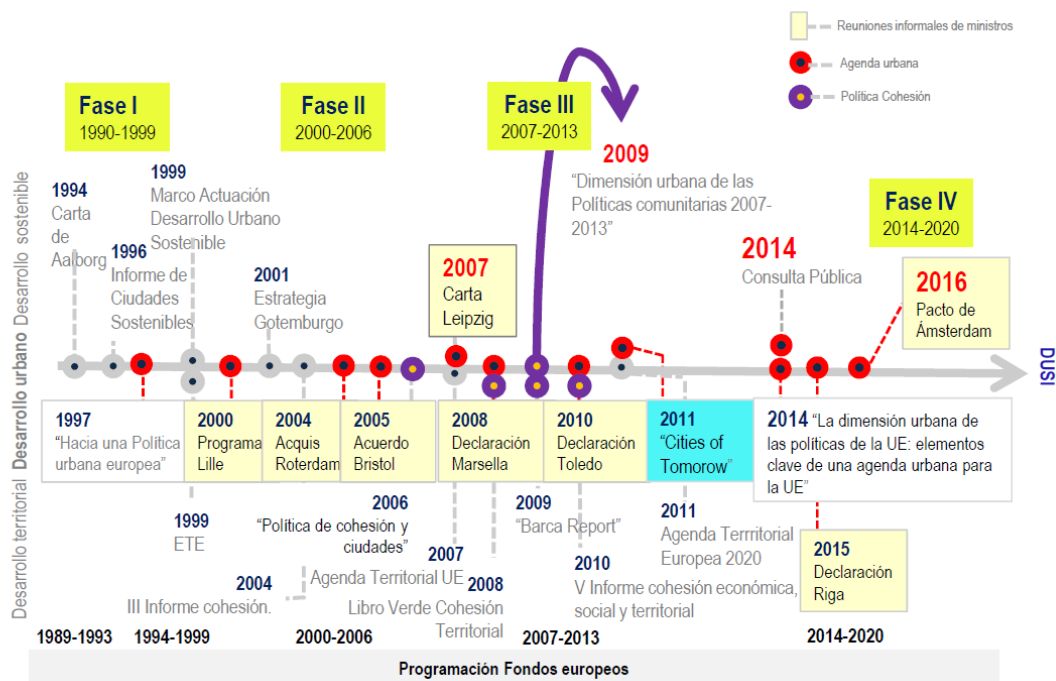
Reuniones informales de ministros

Agenda urbana

Política Cohesión

Fase I
1990-1999

Fase II
2000-2006

Fase III
2007-2013

Fase IV
2014-2020

Desarrollo sostenible

Desarrollo urbano

Desarrollo territorial

1994
Carta de Aalborg

1996
Informe de Ciudades Sostenibles

1999
Marco Actuación Desarrollo Urbano Sostenible

2001
Estrategia Gotemburgo

2007
Carta Leipzig

2009
"Dimensión urbana de las Políticas comunitarias 2007-2013"

2014
Consulta Pública

2016
Pacto de Ámsterdam

DUSI

1997
"Hacia una Política urbana europea"

2000
Programa Lille

2004
Acquis Roterdam

2005
Acuerdo Bristol

2008
Declaración Marsella

2010
Declaración Toledo

2011
"Cities of Tomorow"

2014 "La dimensión urbana de las políticas de la UE: elementos clave de una agenda urbana para la UE"

1999
ETE

2006
"Política de cohesión y ciudades"

2004
III Informe cohesión.

2007
Agenda Territorial UE

2008
Libro Verde Cohesión Territorial

2009
"Barca Report"

2010
V Informe cohesión económica, social y territorial

2011
Agenda Terrritorial Europea 2020

2015
Declaración Riga

1989-1993
1994-1999
2000-2006
2007-2013
2014-2020

Programación Fondos europeos